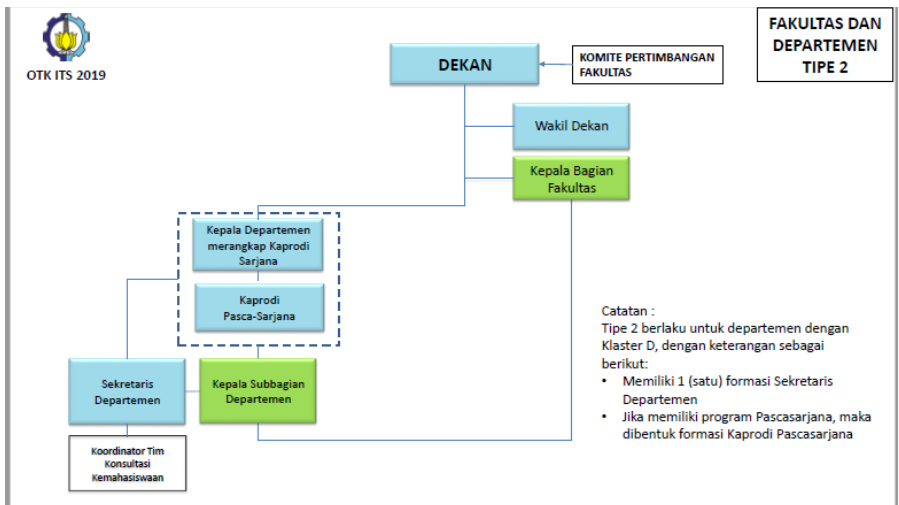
OTK ITS 2019

FAKULTAS DAN DEPARTEMEN TIPE 2

DEKAN

KOMITE PERTIMBANGAN FAKULTAS

Wakil Dekan

Kepala Bagian Fakultas

Kepala Departemen merangkap Kaprodi Sarjana

Kaprodi Pasca-Sarjana

Sekretaris Departemen

Kepala Subbagian Departemen

Koordinator Tim Konsultasi Kemahasiswaan

Catatan :
Tipe 2 berlaku untuk departemen dengan Klaster D, dengan keterangan sebagai berikut:
• Memiliki 1 (satu) formasi Sekretaris Departemen
• Jika memiliki program Pascasarjana, maka dibentuk formasi Kaprodi Pascasarjana